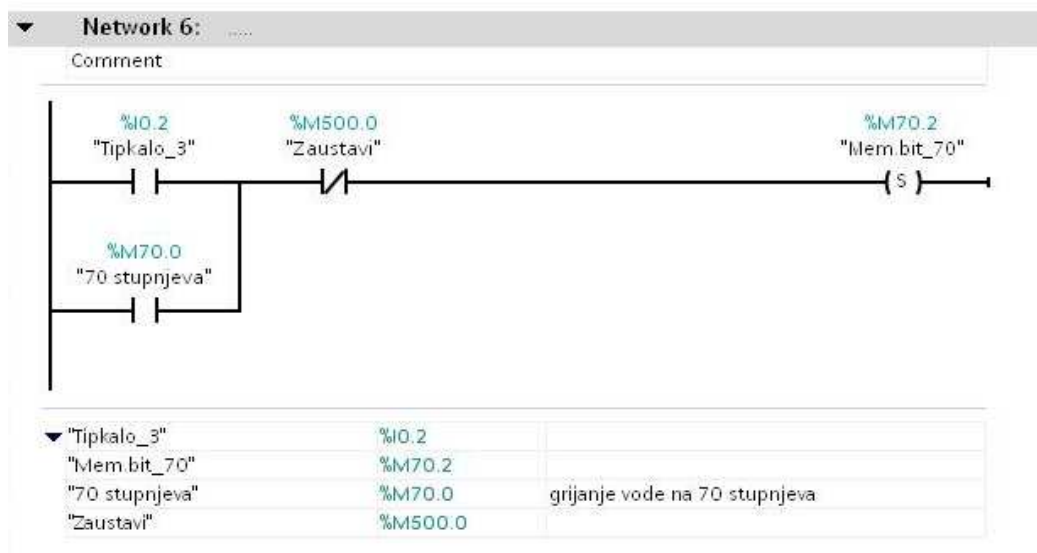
Network 6: .....

Comment

%I0.2
"Tipkalo_3"

%M500.0
"Zaustavi"

%M70.2
"Mem.bit_70"

S

%M70.0
"70 stupnjeva"

| | | |
|---|---|---|
| "Tipkalo_3" | %I0.2 | |
| "Mem.bit_70" | %M70.2 | |
| "70 stupnjeva" | %M70.0 | grijanje vode na 70 stupnjeva |
| "Zaustavi" | %M500.0 | |